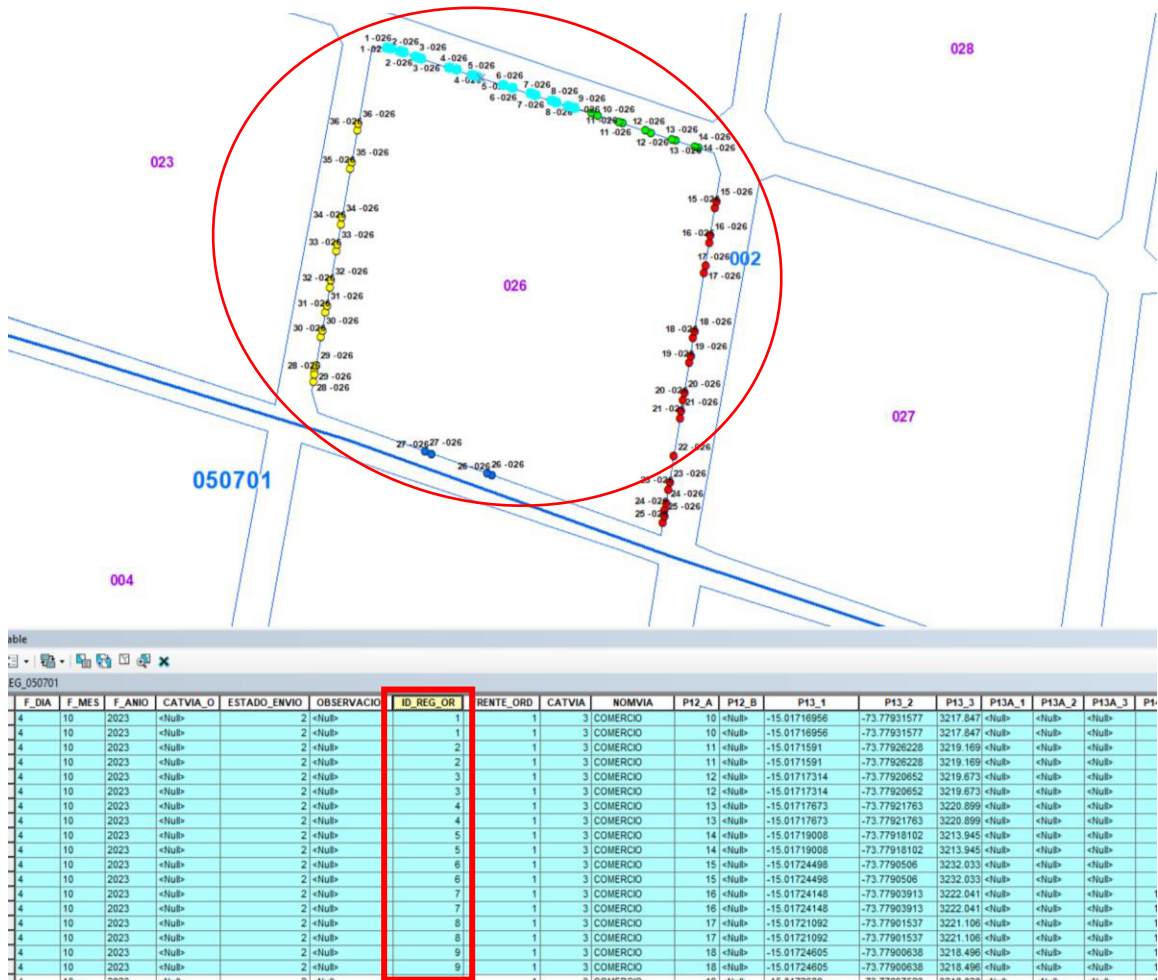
1 -026 2 -026 3 -026 4 -026 5 -026 6 -026 7 -026 8 -026 9 -026 10 -026 11 -026 12 -026 13 -026 14 -026
1 -026 2 -026 3 -026 4 -026 5 -026 6 -026 7 -026 8 -026 11 -026 12 -026 13 -026 14 -026
028
023
36 -026 36 -026
35 -026 35 -026
15 -026 15 -026
34 -026 34 -026
33 -026 33 -026
16 -026 16 -026
17 -026 17 -026
002
32 -026 32 -026
026
31 -026 31 -026
30 -026 30 -026
18 -026 18 -026
19 -026 19 -026
29 -026
28 -026 29 -026 28 -026
20 -026 20 -026
21 -026 21 -026
027
27 -026 27 -026
22 -026
26 -026 26 -026
23 -026 23 -026
050701
24 -026 24 -026
25 -026 25 -026
004

able
EG_050701

| F_DIA | F_MES | F_ANIO | CATVIA_O | ESTADO_ENVIO | OBSERVACIO | ID_REG_OR | RENTE_ORD | CATVIA | NOMVIA | P12_A | P12_B | P13_1 | P13_2 | P13_3 | P13A_1 | P13A_2 | P13A_3 | P1 |
|---|---|---|---|---|---|---|---|---|---|---|---|---|---|---|---|---|---|---|
| 4 | 10 | 2023 | <Null> | 2 | <Null> | 1 | 1 | 3 | COMERCIO | 10 | <Null> | -15.01716956 | -73.77931577 | 3217.847 | <Null> | <Null> | <Null> | |
| 4 | 10 | 2023 | <Null> | 2 | <Null> | 1 | 1 | 3 | COMERCIO | 10 | <Null> | -15.01716956 | -73.77931577 | 3217.847 | <Null> | <Null> | <Null> | |
| 4 | 10 | 2023 | <Null> | 2 | <Null> | 2 | 1 | 3 | COMERCIO | 11 | <Null> | -15.0171591 | -73.77926228 | 3219.169 | <Null> | <Null> | <Null> | |
| 4 | 10 | 2023 | <Null> | 2 | <Null> | 2 | 1 | 3 | COMERCIO | 11 | <Null> | -15.0171591 | -73.77926228 | 3219.169 | <Null> | <Null> | <Null> | |
| 4 | 10 | 2023 | <Null> | 2 | <Null> | 3 | 1 | 3 | COMERCIO | 12 | <Null> | -15.01717314 | -73.77920652 | 3219.673 | <Null> | <Null> | <Null> | |
| 4 | 10 | 2023 | <Null> | 2 | <Null> | 3 | 1 | 3 | COMERCIO | 12 | <Null> | -15.01717314 | -73.77920652 | 3219.673 | <Null> | <Null> | <Null> | |
| 4 | 10 | 2023 | <Null> | 2 | <Null> | 4 | 1 | 3 | COMERCIO | 13 | <Null> | -15.01717673 | -73.77921763 | 3220.899 | <Null> | <Null> | <Null> | |
| 4 | 10 | 2023 | <Null> | 2 | <Null> | 4 | 1 | 3 | COMERCIO | 13 | <Null> | -15.01717673 | -73.77921763 | 3220.899 | <Null> | <Null> | <Null> | |
| 4 | 10 | 2023 | <Null> | 2 | <Null> | 5 | 1 | 3 | COMERCIO | 14 | <Null> | -15.01719008 | -73.77918102 | 3213.945 | <Null> | <Null> | <Null> | |
| 4 | 10 | 2023 | <Null> | 2 | <Null> | 5 | 1 | 3 | COMERCIO | 14 | <Null> | -15.01719008 | -73.77918102 | 3213.945 | <Null> | <Null> | <Null> | |
| 4 | 10 | 2023 | <Null> | 2 | <Null> | 6 | 1 | 3 | COMERCIO | 15 | <Null> | -15.01724498 | -73.7790506 | 3232.033 | <Null> | <Null> | <Null> | |
| 4 | 10 | 2023 | <Null> | 2 | <Null> | 6 | 1 | 3 | COMERCIO | 15 | <Null> | -15.01724498 | -73.7790506 | 3232.033 | <Null> | <Null> | <Null> | |
| 4 | 10 | 2023 | <Null> | 2 | <Null> | 7 | 1 | 3 | COMERCIO | 16 | <Null> | -15.01724148 | -73.77903913 | 3222.041 | <Null> | <Null> | <Null> | |
| 4 | 10 | 2023 | <Null> | 2 | <Null> | 7 | 1 | 3 | COMERCIO | 16 | <Null> | -15.01724148 | -73.77903913 | 3222.041 | <Null> | <Null> | <Null> | |
| 4 | 10 | 2023 | <Null> | 2 | <Null> | 8 | 1 | 3 | COMERCIO | 17 | <Null> | -15.01721092 | -73.77901537 | 3221.106 | <Null> | <Null> | <Null> | |
| 4 | 10 | 2023 | <Null> | 2 | <Null> | 8 | 1 | 3 | COMERCIO | 17 | <Null> | -15.01721092 | -73.77901537 | 3221.106 | <Null> | <Null> | <Null> | |
| 4 | 10 | 2023 | <Null> | 2 | <Null> | 9 | 1 | 3 | COMERCIO | 18 | <Null> | -15.01724605 | -73.77900638 | 3218.496 | <Null> | <Null> | <Null> | |
| 4 | 10 | 2023 | <Null> | 2 | <Null> | 9 | 1 | 3 | COMERCIO | 18 | <Null> | -15.01724605 | -73.77900638 | 3218.496 | <Null> | <Null> | <Null> | |